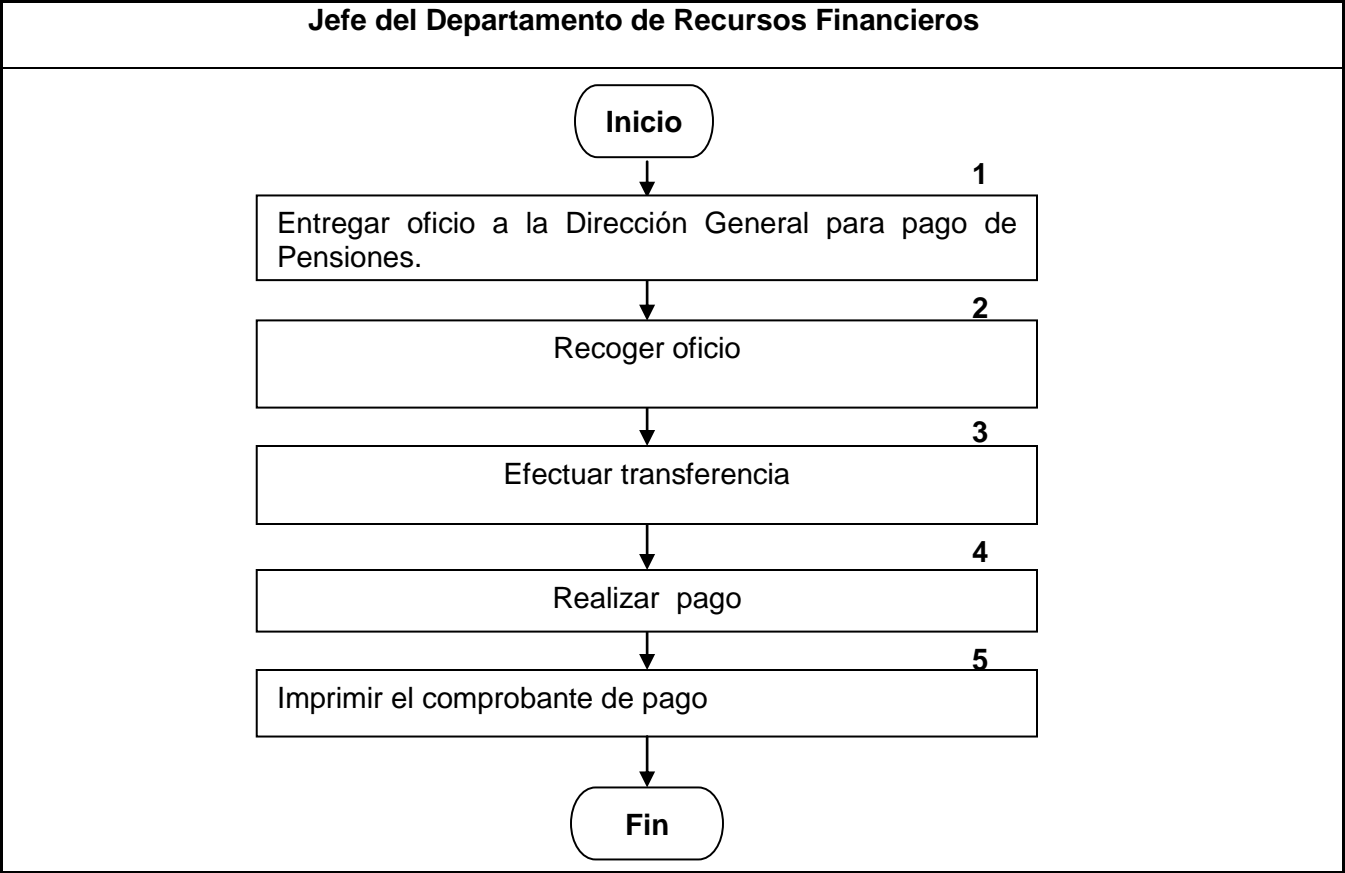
Jefe del Departamento de Recursos Financieros

Inicio

1

Entregar oficio a la Dirección General para pago de Pensiones.

2

Recoger oficio

3

Efectuar transferencia

4

Realizar pago

5

Imprimir el comprobante de pago

Fin